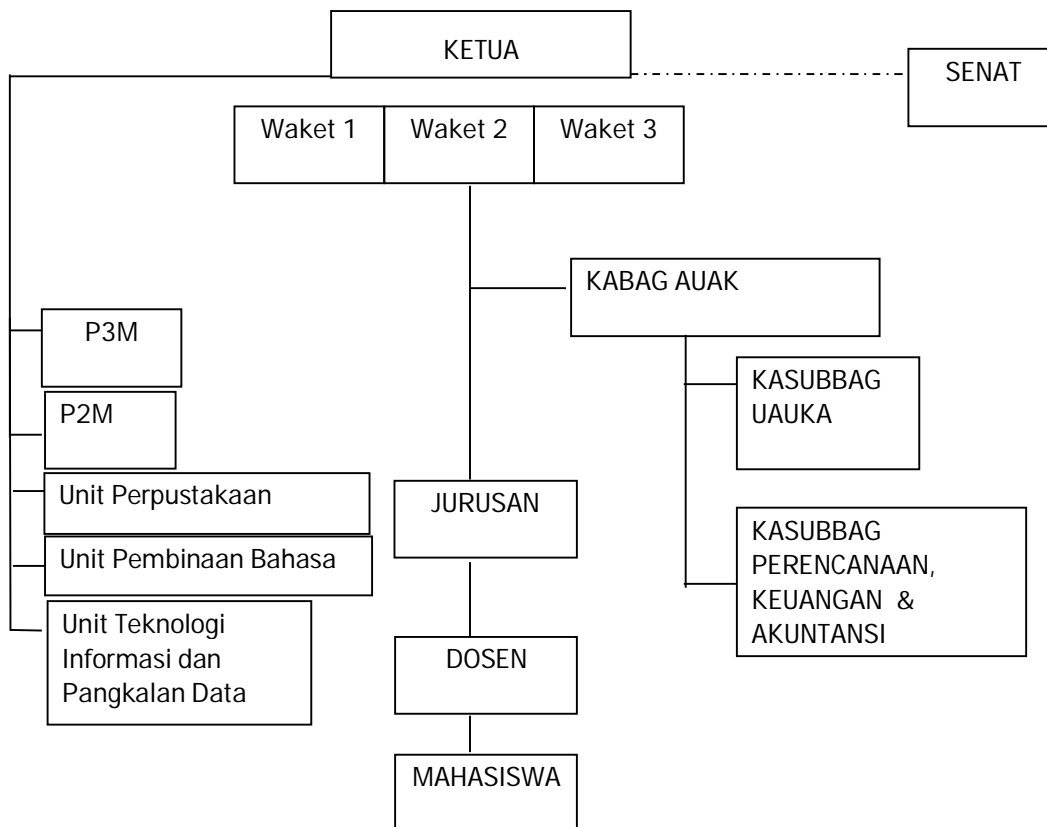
KETUA

SENAT

Waket 1
Waket 2
Waket 3

KABAG AUAK

KASUBBAG UAUKA

KASUBBAG PERENCANAAN, KEUANGAN & AKUNTANSI

P3M

P2M

Unit Perpustakaan

Unit Pembinaan Bahasa

Unit Teknologi Informasi dan Pangkalan Data

JURUSAN

DOSEN

MAHASISWA